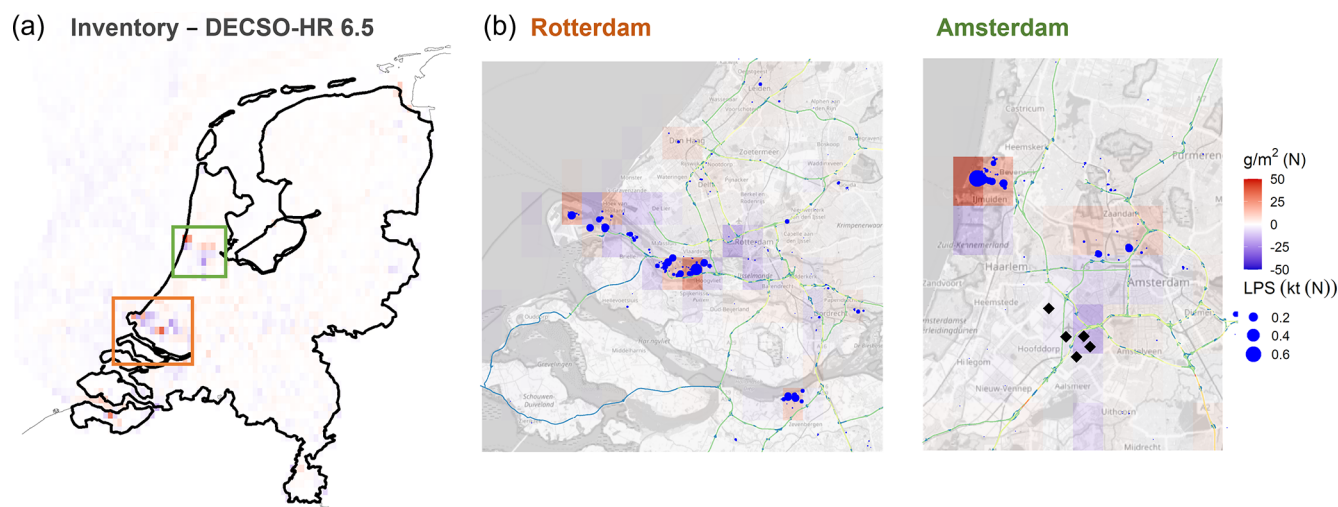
(a) Inventory – DECSO-HR 6.5

(b) Rotterdam

Amsterdam

Leiden
Den Haag
Zoetermeer
Delft
Rotterdam
Krimpenerwaard
IJsselmonde
Spijkenisse
Oud-Beijerland
Middelharnis
Dordrecht
Schouwen-Duiveland
Zevenbergen

Castricum
Heemskerk
Purmerend
Beverwijk
IJmuiden
Zaandam
Zuid-Kennemerland
Haarlem
Zandvoort
Amsterdam
Heemstede
Diemen
Hoofddorp
Amstelveen
Hillegom
Nieuw-Vennep
Aalsmeer
Uithoorn
Mijdrecht

g/m$^2$ (N)
50
25
0
-25
-50

LPS (kt (N))
0.2
0.4
0.6